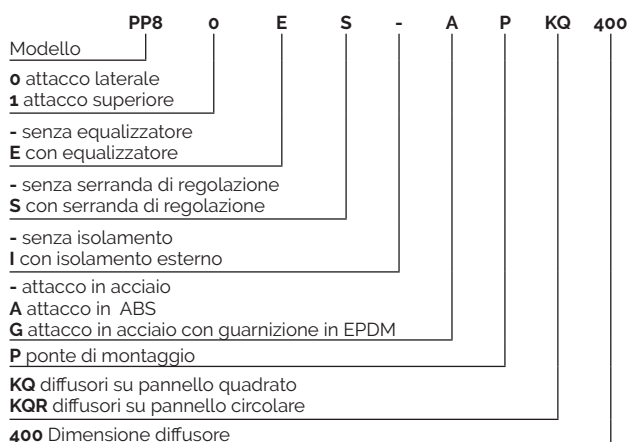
PP8 0 E S - A P KQ 400

Modello

0 attacco laterale
1 attacco superiore

- senza equalizzatore
E con equalizzatore

- senza serranda di regolazione
S con serranda di regolazione

- senza isolamento
I con isolamento esterno

- attacco in acciaio
A attacco in ABS
G attacco in acciaio con guarnizione in EPDM

P ponte di montaggio

KQ diffusori su pannello quadrato
KQR diffusori su pannello circolare

400 Dimensione diffusore